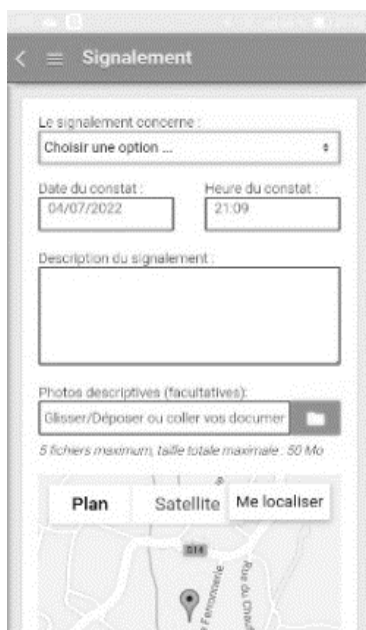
Signalement

Le signalement concerne :

Choisir une option ...

Date du constat :

04/07/2022

Heure du constat :

21:09

Description du signalement :

Photos descriptives (facultatives):

Glisser/Déposer ou coller vos documen

5 fichiers maximum, taille totale maximale : 50 Mo

Plan

Satellite

Me localiser

D18

Rue du Cha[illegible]

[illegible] Ferronnerie